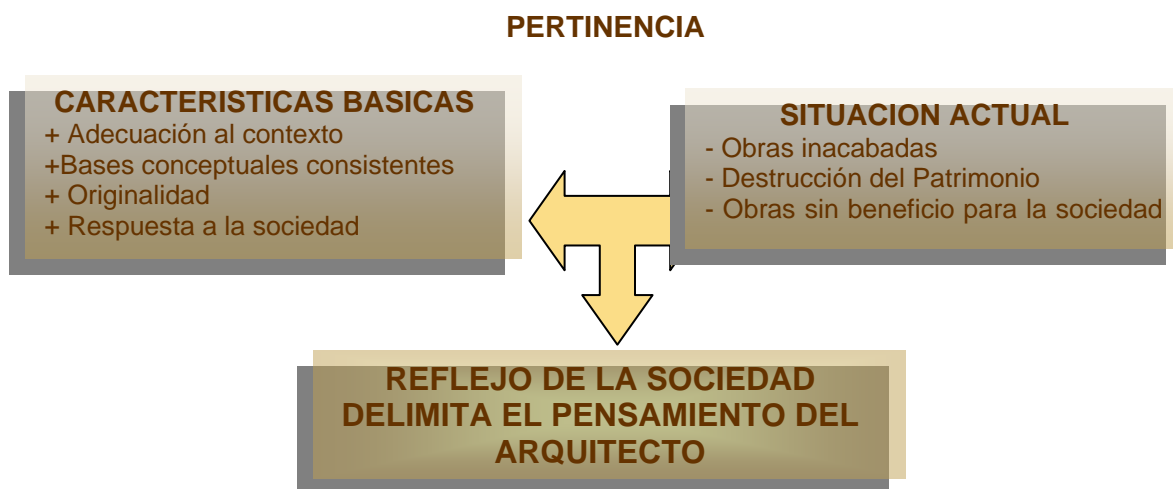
PERTINENCIA

CARACTERISTICAS BASICAS
+ Adecuación al contexto
+Bases conceptuales consistentes
+ Originalidad
+ Respuesta a la sociedad

SITUACION ACTUAL
- Obras inacabadas
- Destrucción del Patrimonio
- Obras sin beneficio para la sociedad

REFLEJO DE LA SOCIEDAD
DELIMITA EL PENSAMIENTO DEL ARQUITECTO